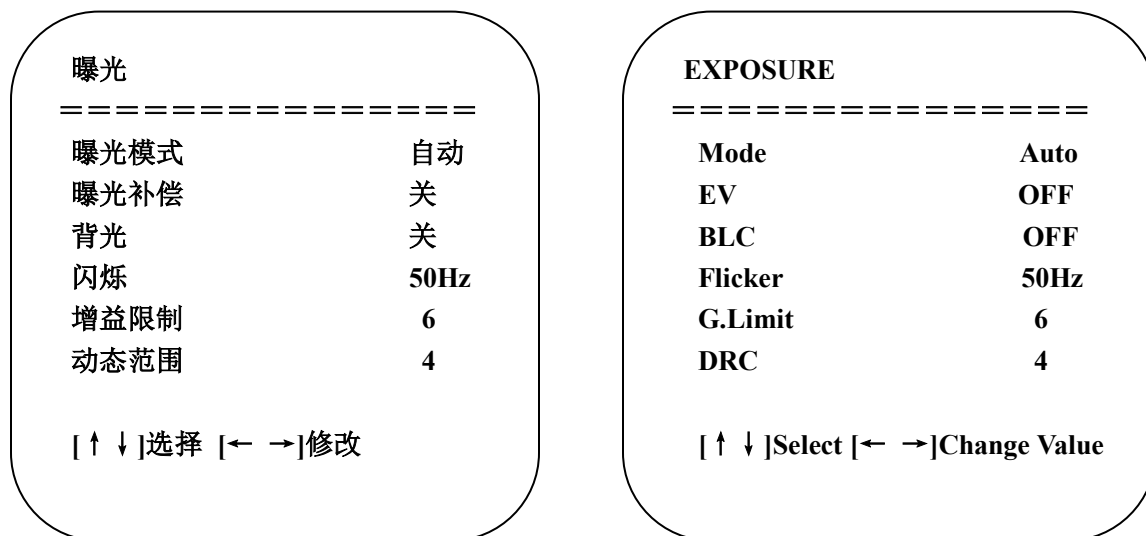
曝光

================

| | |
|---|---|
| 曝光模式 | 自动 |
| 曝光补偿 | 关 |
| 背光 | 关 |
| 闪烁 | 50Hz |
| 增益限制 | 6 |
| 动态范围 | 4 |

[↑ ↓]选择 [← →]修改

EXPOSURE

================

| | |
|---|---|
| Mode | Auto |
| EV | OFF |
| BLC | OFF |
| Flicker | 50Hz |
| G.Limit | 6 |
| DRC | 4 |

[↑ ↓]Select [← →]Change Value